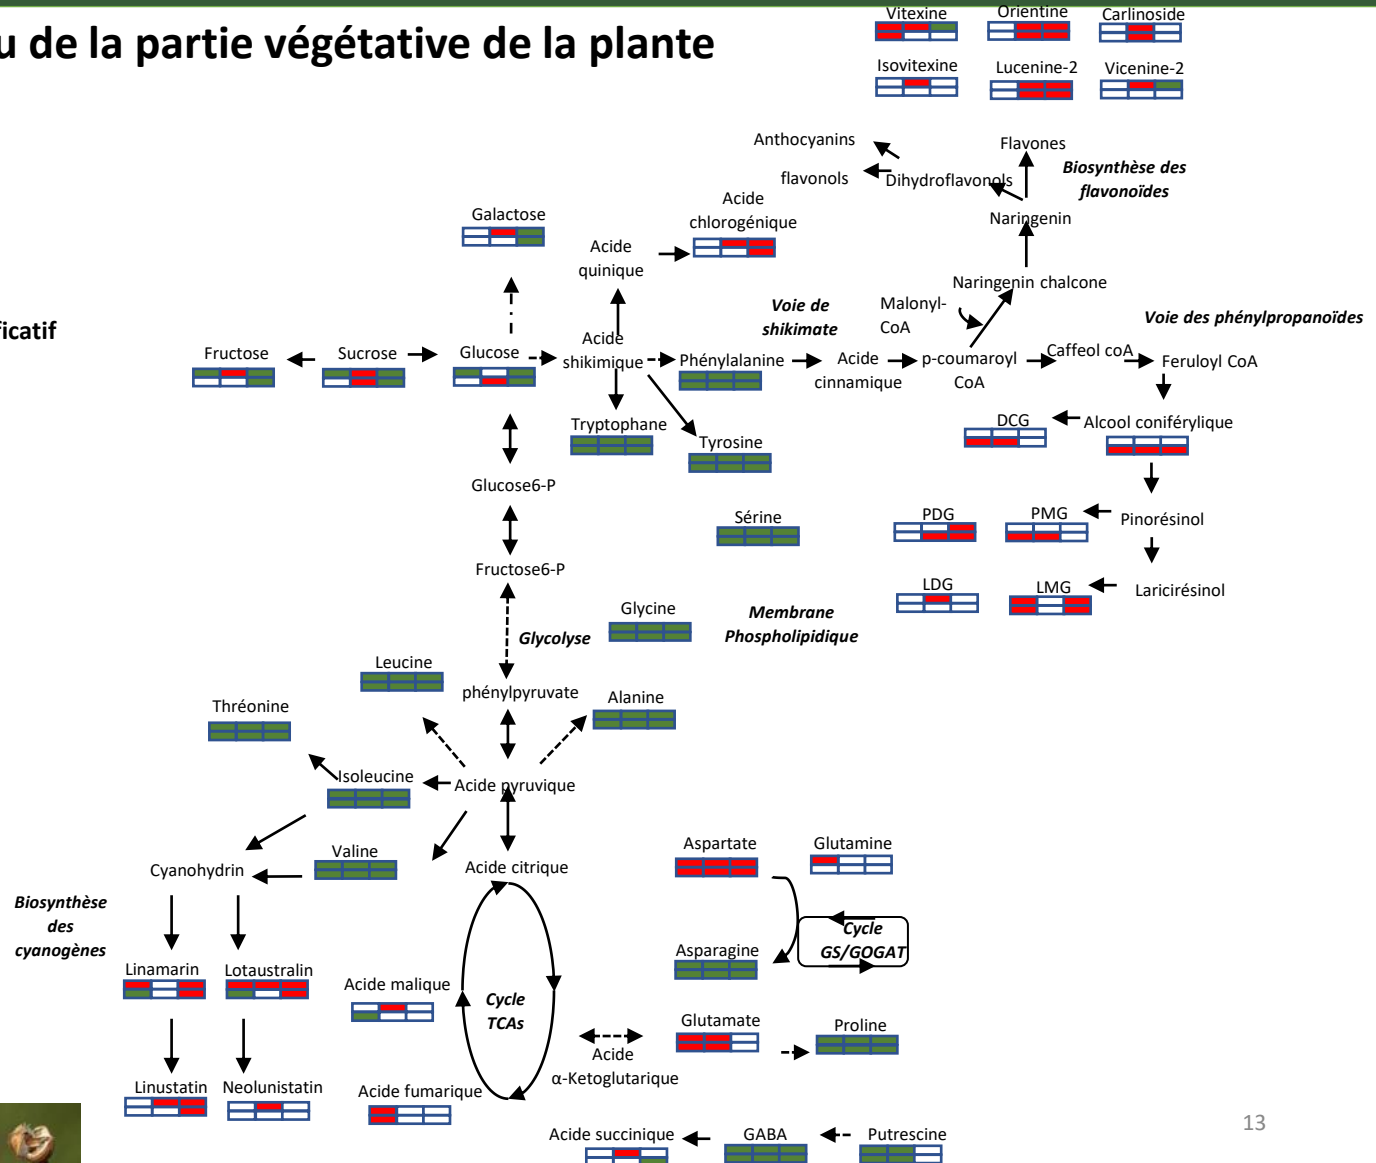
u de la partie végétative de la plante

ficatif

Vitexine
Orientine
Carlinoside
Isovitexine
Lucenine-2
Vicenine-2

Anthocyanins
Flavones
flavonols
Dihydroflavonols
Biosynthèse des flavonoïdes
Acide chlorogénique
Naringenin
Galactose
Acide quinique
Naringenin chalcone
Malonyl-CoA
Voie de shikimate
Voie des phénylpropanoïdes
Acide shikimique
Fructose
Sucrose
Glucose
Phénylalanine
Acide cinnamique
p-coumaroyl CoA
Caffeol coA
Feruloyl CoA
Tryptophane
Tyrosine
DCG
Alcool coniférylique
Glucose6-P
Sérine
PDG
PMG
Pinorésinol
Fructose6-P
LDG
LMG
Laricirésinol
Glycine
Glycolyse
Membrane Phospholipidique
Leucine
phénylpyruvate
Alanine
Thréonine
Isoleucine
Acide pyruvique
Valine
Cyanohydrin
Acide citrique
Aspartate
Glutamine
Biosynthèse des cyanogènes
Cycle GS/GOGAT
Asparagine
Linamarin
Lotaustralin
Acide malique
Cycle TCAs
Glutamate
Proline
Acide α-Ketoglutarique
Linustatin
Neolunistatin
Acide fumarique
Acide succinique
GABA
Putrescine

13